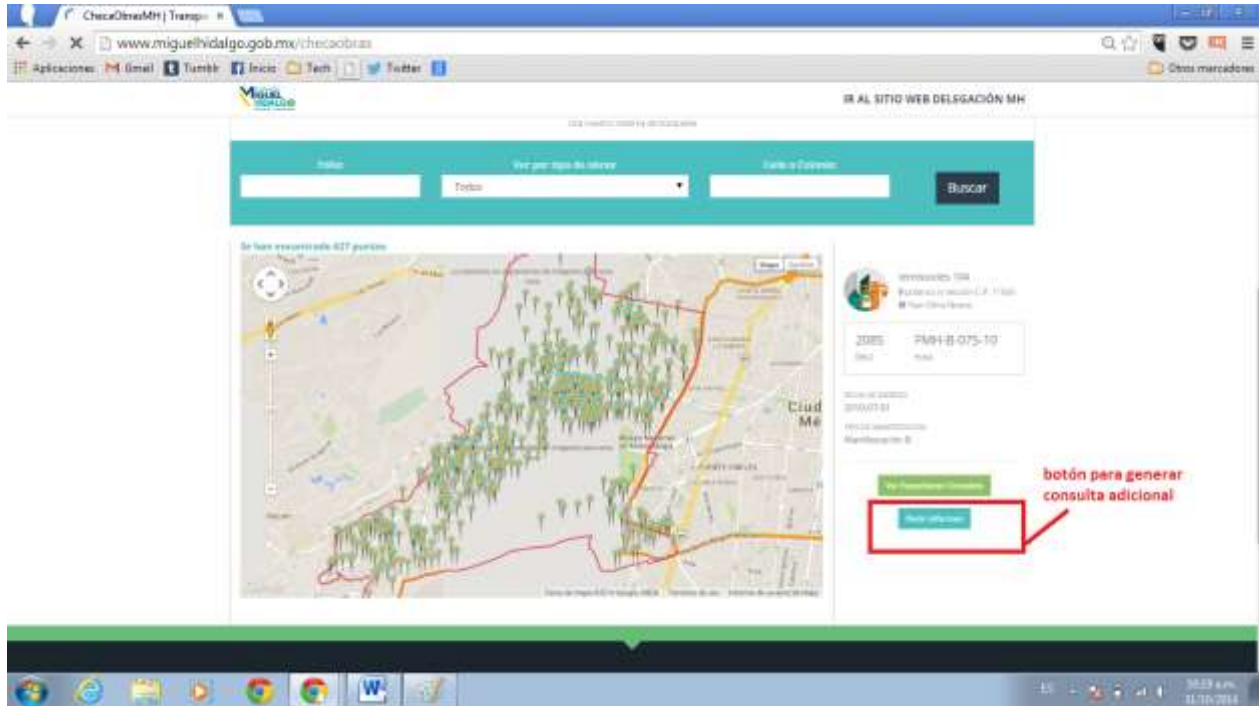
ChecaObrasMH | Transp ×

www.miguelhidalgo.gob.mx/checaobras

Aplicaciones Gmail Tumblr Inicio Tech Twitter

Otros marcadores

IR AL SITIO WEB DELEGACIÓN MH

Folio

Ver por tipo de obras

Todos

Calle o Colonia

Buscar

Se han encontrado 427 puntos

Mapa

Ciudad Mé

2085

PMH-B-075-10

botón para generar consulta adicional

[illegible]